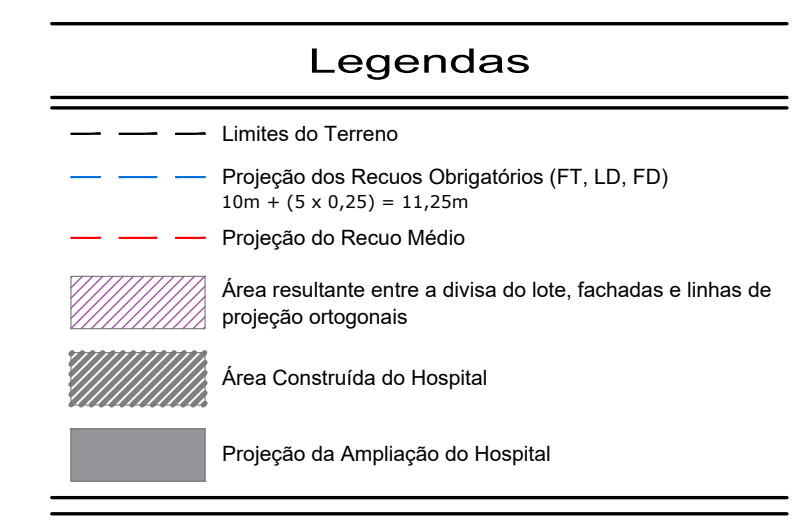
Legendas

Limites do Terreno

Projeção dos Recuos Obrigatórios (FT, LD, FD)
10m + (5 x 0,25) = 11,25m

Projeção do Recuo Médio

Área resultante entre a divisa do lote, fachadas e linhas de projeção ortogonais

Área Construída do Hospital

Projeção da Ampliação do Hospital